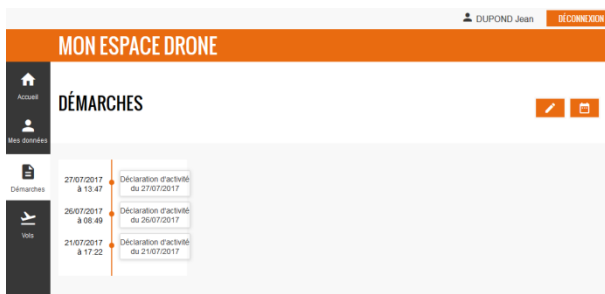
DUPOND Jean DÉCONNEXION

MON ESPACE DRONE

Accueil

Mes données

Démarches

Vols

DÉMARCHES

27/07/2017 à 13:47
Déclaration d'activité du 27/07/2017

26/07/2017 à 08:49
Déclaration d'activité du 26/07/2017

21/07/2017 à 17:22
Déclaration d'activité du 21/07/2017